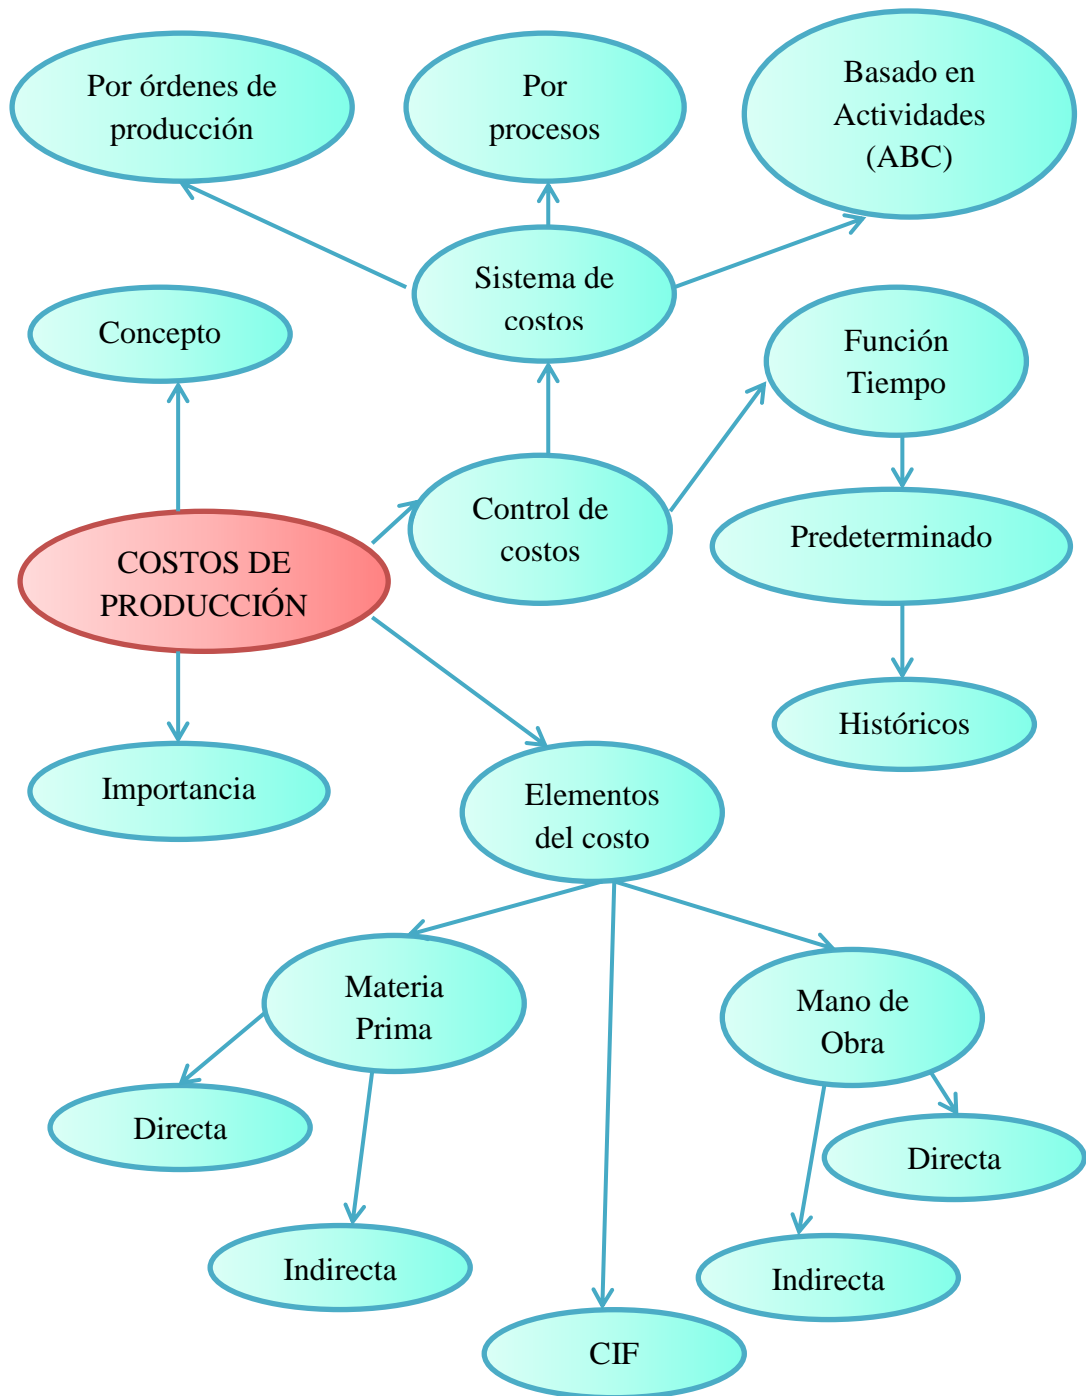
Por órdenes de producción

Por procesos

Basado en Actividades (ABC)

Sistema de costos

Concepto

Función Tiempo

Control de costos

COSTOS DE PRODUCCIÓN

Predeterminado

Históricos

Importancia

Elementos del costo

Materia Prima

Mano de Obra

Directa

Directa

Indirecta

Indirecta

CIF